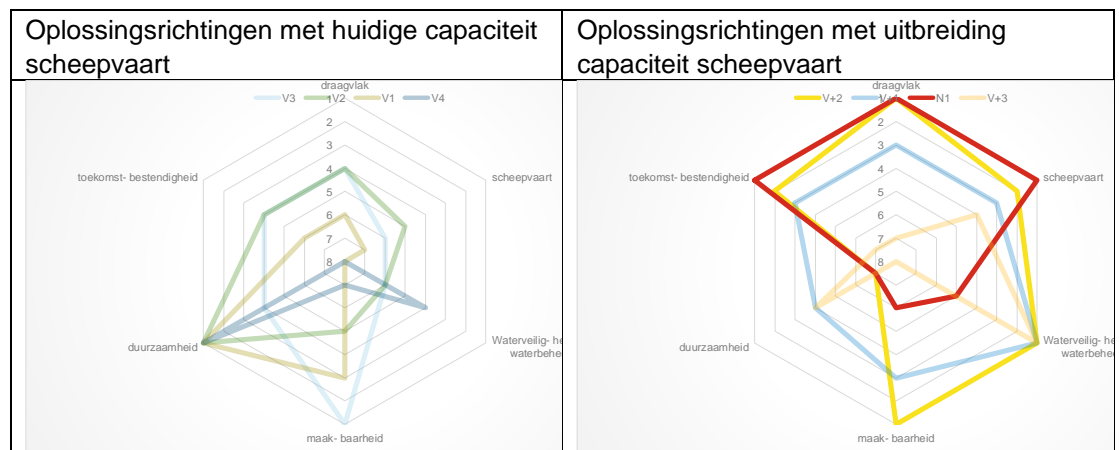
| Oplossingsrichtingen met huidige capaciteit scheepvaart | Oplossingsrichtingen met uitbreiding capaciteit scheepvaart |
|---|---|
| V3 V2 V1 V4 draagvlak 2 3 4 5 6 7 8 scheepvaart toekomst- bestendigheid Waterveilig- heid waterbeheer duurzaamheid maak- baarheid | V+2 V+1 N1 V+3 draagvlak 2 3 4 5 6 7 8 scheepvaart toekomst- bestendigheid Waterveilig- heid waterbeheer duurzaamheid maak- baarheid |